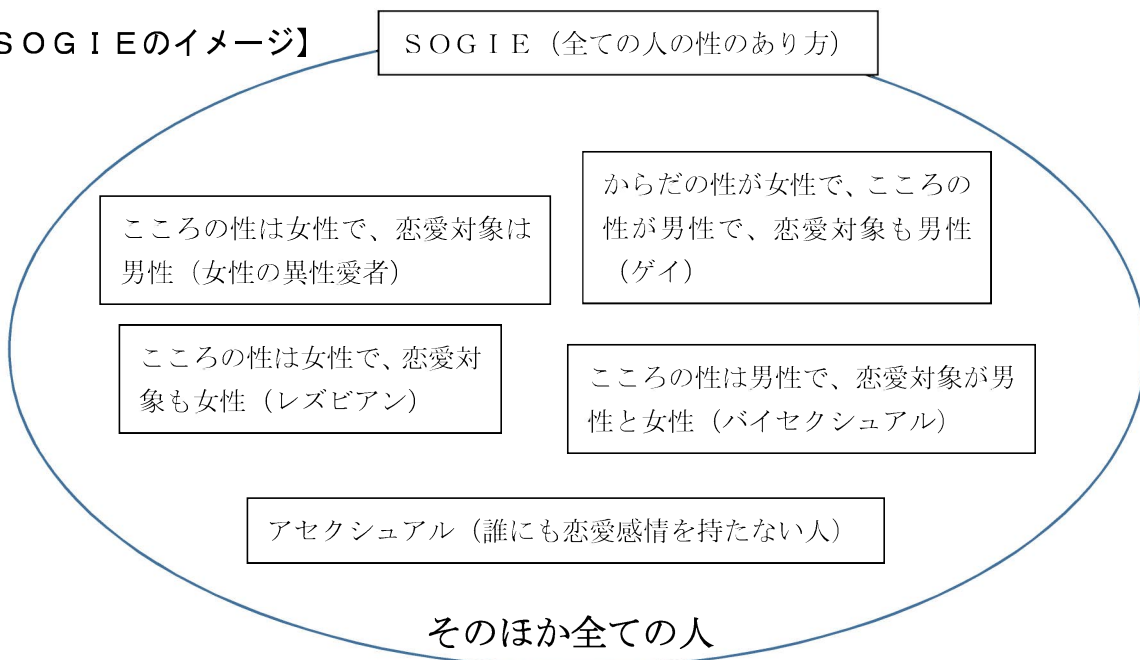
SOGIEのイメージ】

SOGIE（全ての人の性のあり方）

からだの性が女性で、こころの性が男性で、恋愛対象も男性（ゲイ）

こころの性は女性で、恋愛対象は男性（女性の異性愛者）

こころの性は女性で、恋愛対象も女性（レズビアン）

こころの性は男性で、恋愛対象が男性と女性（バイセクシュアル）

アセクシュアル（誰にも恋愛感情を持たない人）

そのほか全ての人